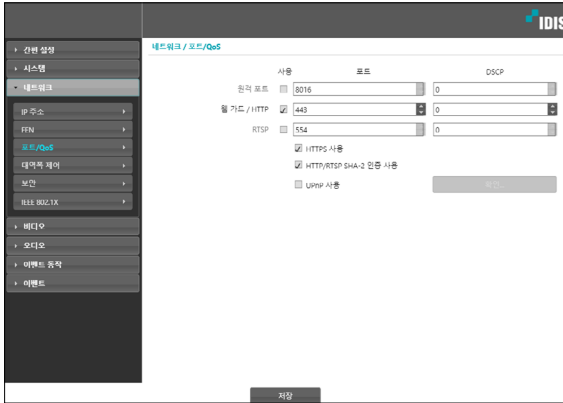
IDIS

▸ 간편 설정
▸ 시스템
▾ 네트워크
IP 주소 ▸
FEN ▸
포트/QoS ▸
대역폭 제어 ▸
보안 ▸
IEEE 802.1X ▸
▸ 비디오
▸ 오디오
▸ 이벤트 동작
▸ 이벤트

네트워크 / 포트/QoS

| | 사용 | 포트 | DSCP |
|---|---|---|---|
| 원격 포트 | | 8016 | 0 |
| 웹 가드 / HTTP | ✓ | 443 | 0 |
| RTSP | | 554 | 0 |

✓ HTTPS 사용
✓ HTTP/RTSP SHA-2 인증 사용
UPnP 사용
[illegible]

저장